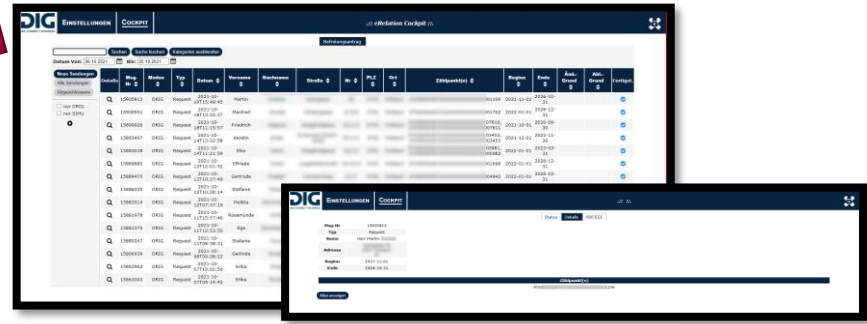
DIG EINSTELLUNGEN COCKPIT

.:: eRelation Cockpit ::.

Befreiungsantrag

Suchen Suche löschen Kategorien ausblenden

Datum Von: 06.10.2021 Bis: 20.10.2021

Neue Sendungen
Alle Sendungen
Abgeschlossene

nur ORIG
nur ERRs

| Details | Msg-Nr | Modus | Typ | Datum | Vorname | Nachname | Straße | Nr | PLZ | Ort | Zählpunkt(e) | Beginn | Ende | Änd.-Grund | Abl.-Grund | Fertigst. |
|---|---|---|---|---|---|---|---|---|---|---|---|---|---|---|---|---|
| | 15905813 | ORIG | Request | 2021-10-19T15:48:45 | Martin | | | | | | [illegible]01300 | 2021-11-01 | 2026-10-31 | | | |
| | 15900991 | ORIG | Request | 2021-10-18T10:01:07 | Manfred | | | | | | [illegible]01793 | 2022-01-01 | 2026-12-31 | | | |
| | 15899828 | ORIG | Request | 2021-10-18T11:15:57 | Friedrich | | | | | | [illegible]07810, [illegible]07811 | 2021-10-01 | 2026-09-30 | | | |
| | 15893487 | ORIG | Request | 2021-10-14T12:32:58 | Kerstin | | | | | | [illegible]02453, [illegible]02453 | 2021-12-01 | 2026-11-30 | | | |
| | 15893018 | ORIG | Request | 2021-10-14T11:21:59 | Elke | | | | | | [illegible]00881, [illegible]00882 | 2022-01-01 | 2022-03-31 | | | |
| | 15886883 | ORIG | Request | 2021-10-13T12:01:52 | Elfriede | | | | | | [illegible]41898 | 2022-01-01 | 2026-12-31 | | | |
| | 15886479 | ORIG | Request | 2021-10-13T10:37:48 | Gertrude | | | | | | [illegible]04442 | 2022-01-01 | 2026-12-31 | | | |
| | 15886035 | ORIG | Request | 2021-10-13T10:28:14 | Stefanie | | | | | | | | | | | |
| | 15881514 | ORIG | Request | 2021-10-12T07:37:19 | Polftia | | | | | | | | | | | |
| | 15881678 | ORIG | Request | 2021-10-11T15:57:46 | Rosemunde | | | | | | | | | | | |
| | 15881370 | ORIG | Request | 2021-10-11T13:53:50 | Olga | | | | | | | | | | | |
| | 15880247 | ORIG | Request | 2021-10-11T09:38:31 | Stefanie | | | | | | | | | | | |
| | 15865028 | ORIG | Request | 2021-10-08T09:28:22 | Gerlinde | | | | | | | | | | | |
| | 15864962 | ORIG | Request | 2021-10-07T12:02:56 | Erika | | | | | | | | | | | |
| | 15863003 | ORIG | Request | 2021-10-07T09:14:43 | Erika | | | | | | | | | | | |

DIG EINSTELLUNGEN COCKPIT

.:: ::.

Status Details EDIFACT

Msg-Nr 15905813
Typ Request
Name Herr Martin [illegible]
Adresse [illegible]
Beginn 2021-11-01
Ende 2026-10-31

Zählpunkt(e)
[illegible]01300

Alles anzeigen